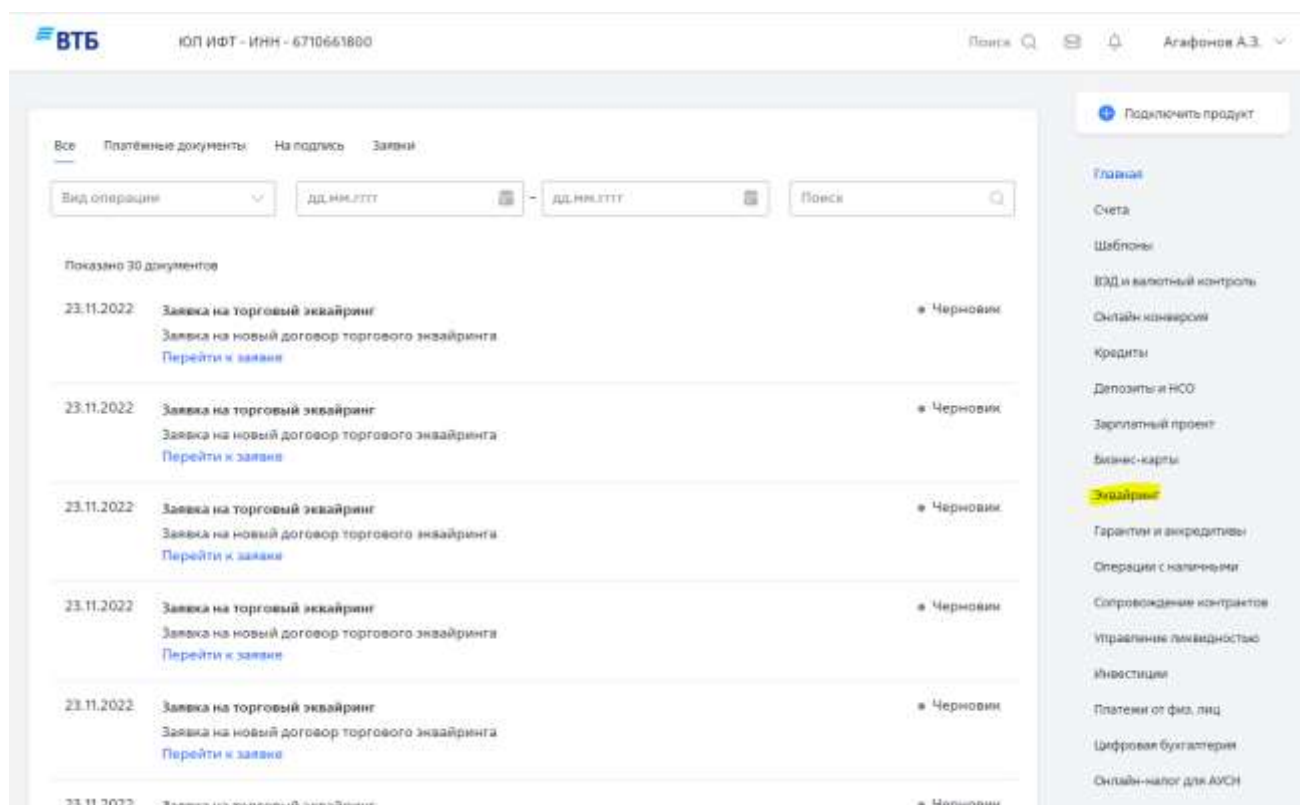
ВТБ ЮЛ ИФТ - ИНН - 6710661800 Поиск Агафонов А.З.

Подключить продукт

Все Платёжные документы На подпись Заявки

Вид операции дд.мм.гггг - дд.мм.гггг Поиск

Показано 30 документов

23.11.2022 Заявка на торговый эквайринг
Заявка на новый договор торгового эквайринга
Перейти к заявке
• Черновик

23.11.2022 Заявка на торговый эквайринг
Заявка на новый договор торгового эквайринга
Перейти к заявке
• Черновик

23.11.2022 Заявка на торговый эквайринг
Заявка на новый договор торгового эквайринга
Перейти к заявке
• Черновик

23.11.2022 Заявка на торговый эквайринг
Заявка на новый договор торгового эквайринга
Перейти к заявке
• Черновик

23.11.2022 Заявка на торговый эквайринг
Заявка на новый договор торгового эквайринга
Перейти к заявке
• Черновик

23.11.2022 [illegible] • Черновик

Главная
Счета
Шаблоны
ВЭД и валютный контроль
Онлайн конверсия
Кредиты
Депозиты и НСО
Зарплатный проект
Бизнес-карты
Эквайринг
Гарантии и аккредитивы
Операции с наличными
Сопровождение контрактов
Управление ликвидностью
Инвестиции
Платежи от физ. лиц
Цифровая бухгалтерия
Онлайн-налог для АУСН